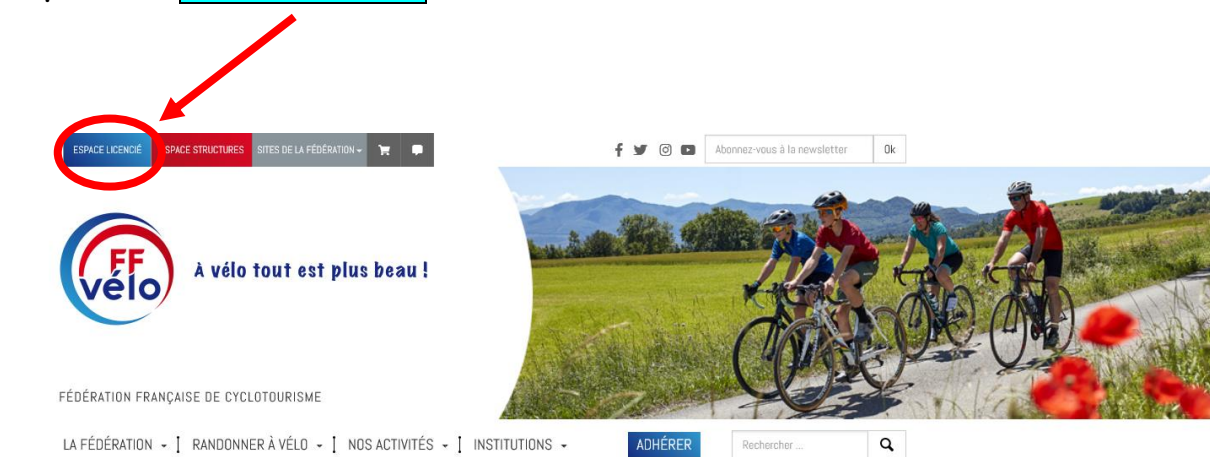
ESPACE LICENCIÉ SPACE STRUCTURES SITES DE LA FÉDÉRATION

Abonnez-vous à la newsletter Ok

FF vélo

À vélo tout est plus beau !

FÉDÉRATION FRANÇAISE DE CYCLOTOURISME

LA FÉDÉRATION | RANDONNER À VÉLO | NOS ACTIVITÉS | INSTITUTIONS

ADHÉRER

Rechercher ...